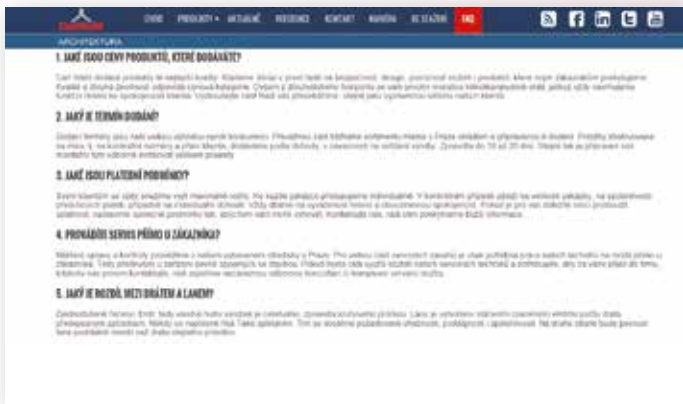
ÚVOD PRODUKTY AKTUALNĚ REFERENCE KONTAKT NABÍDKA KE STAŽENÍ FAQ

ARCHITEKTURA

1. JAKÉ JSOU CENY PRODUKTŮ, KTERÉ DODÁVÁTE?

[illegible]

2. JAKÝ JE TERMÍN DODÁNÍ?

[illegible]

3. JAKÉ JSOU PLATEBNÍ PODMÍNKY?

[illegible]

4. PROVÁDÍTE SERVIS PŘÍMO U ZÁKAZNÍKA?

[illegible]

5. JAKÝ JE ROZDÍL MEZI DRÁTEM A LANEM?

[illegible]